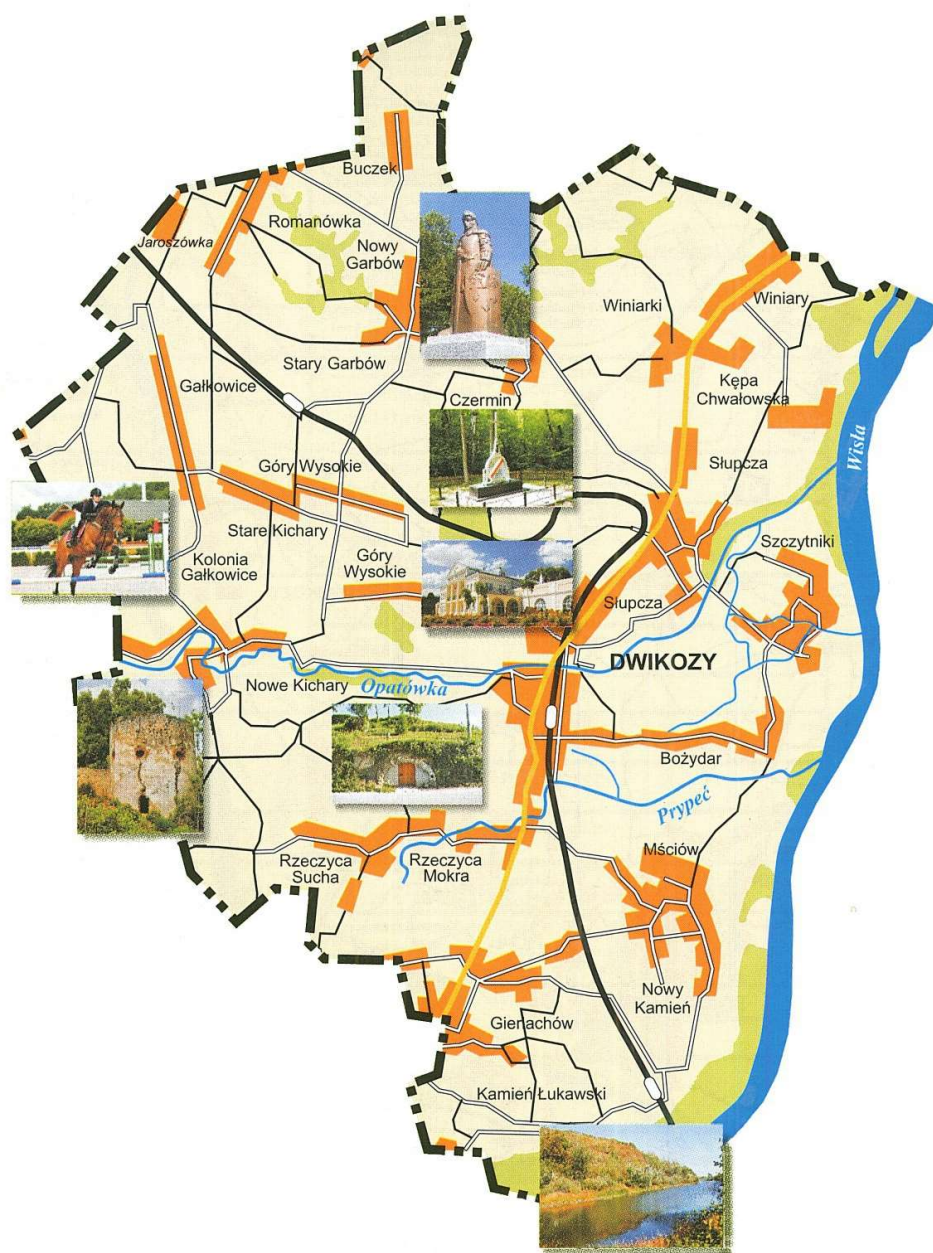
Buczek
Jaroszówka
Romanówka
Nowy Garbów
Winiarki
Winiary
Stary Garbów
Kępa Chwałowska
Gałkowice
Czermin
Wisła
Słupcza
Góry Wysokie
Szczytniki
Stare Kichary
Kolonia Gałkowice
Góry Wysokie
Słupcza
DWIKOZY
Nowe Kichary
Opatówka
Bożydar
Prypeć
Mściów
Rzeczyca Sucha
Rzeczyca Mokra
Nowy Kamień
Gierachów
Kamień Łukawski